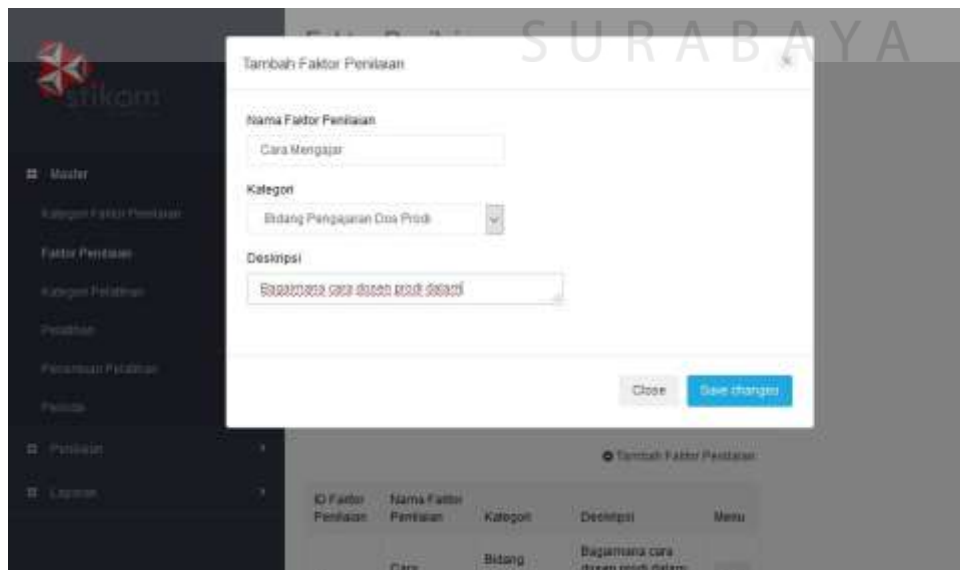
stikom

SURABAYA

Master

Kategori Faktor Penilaian

Faktor Penilaian

Kategori Pelatihan

Pelatihan

Penentuan Pelatihan

Periode

Penilaian

Laporan

Tambah Faktor Penilaian

×

Nama Faktor Penilaian

Cara Mengajar

Kategori

Bidang Pengajaran Dos Prodi

Deskripsi

Bagaimana cara dosen prodi dalam

Close

Save changes

Tambah Faktor Penilaian

| ID Faktor Penilaian | Nama Faktor Penilaian | Kategori | Deskripsi | Menu |
|---|---|---|---|---|
| | Cara | Bidang | Bagaimana cara dosen prodi dalam | |